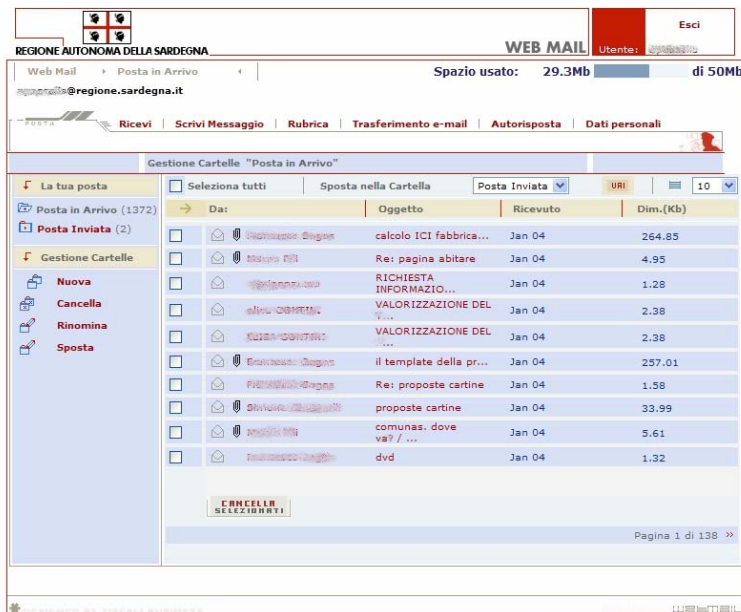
REGIONE AUTONOMA DELLA SARDEGNA

WEB MAIL

Esci

Utente: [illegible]

Web Mail › Posta in Arrivo

Spazio usato: 29.3Mb di 50Mb

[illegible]@regione.sardegna.it

POSTA

Ricevi | Scrivi Messaggio | Rubrica | Trasferimento e-mail | Autorisposta | Dati personali

Gestione Cartelle "Posta in Arrivo"

La tua posta

Posta in Arrivo (1372)

Posta Inviata (2)

Gestione Cartelle

Nuova

Cancella

Rinomina

Sposta

Seleziona tutti

Sposta nella Cartella

Posta Inviata

URI

10

| Da: | Oggetto | Ricevuto | Dim.(Kb) |
|---|---|---|---|
| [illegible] | calcolo ICI fabbrica... | Jan 04 | 264.85 |
| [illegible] | Re: pagina abitare | Jan 04 | 4.95 |
| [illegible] | RICHIESTA INFORMAZIO... | Jan 04 | 1.28 |
| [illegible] | VALORIZZAZIONE DEL ... | Jan 04 | 2.38 |
| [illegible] | VALORIZZAZIONE DEL ... | Jan 04 | 2.38 |
| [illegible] | il template della pr... | Jan 04 | 257.01 |
| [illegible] | Re: proposte cartine | Jan 04 | 1.58 |
| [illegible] | proposte cartine | Jan 04 | 33.99 |
| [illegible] | comunas. dove va? / ... | Jan 04 | 5.61 |
| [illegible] | dvd | Jan 04 | 1.32 |

CANCELLA SELEZIONATI

Pagina 1 di 138 »

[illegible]